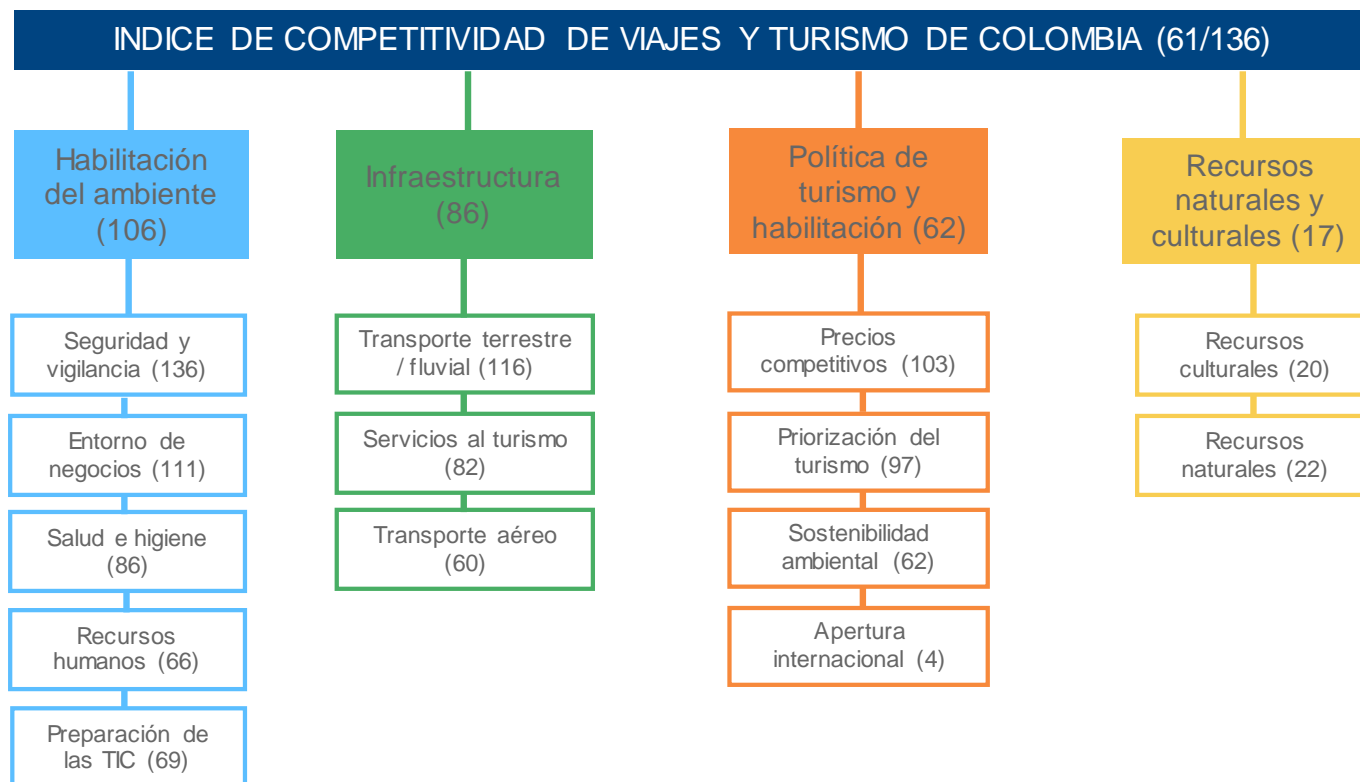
INDICE DE COMPETITIVIDAD DE VIAJES Y TURISMO DE COLOMBIA (61/136)

Habilitación del ambiente (106)

Seguridad y vigilancia (136)

Entorno de negocios (111)

Salud e higiene (86)

Recursos humanos (66)

Preparación de las TIC (69)

Infraestructura (86)

Transporte terrestre / fluvial (116)

Servicios al turismo (82)

Transporte aéreo (60)

Política de turismo y habilitación (62)

Precios competitivos (103)

Priorización del turismo (97)

Sostenibilidad ambiental (62)

Apertura internacional (4)

Recursos naturales y culturales (17)

Recursos culturales (20)

Recursos naturales (22)